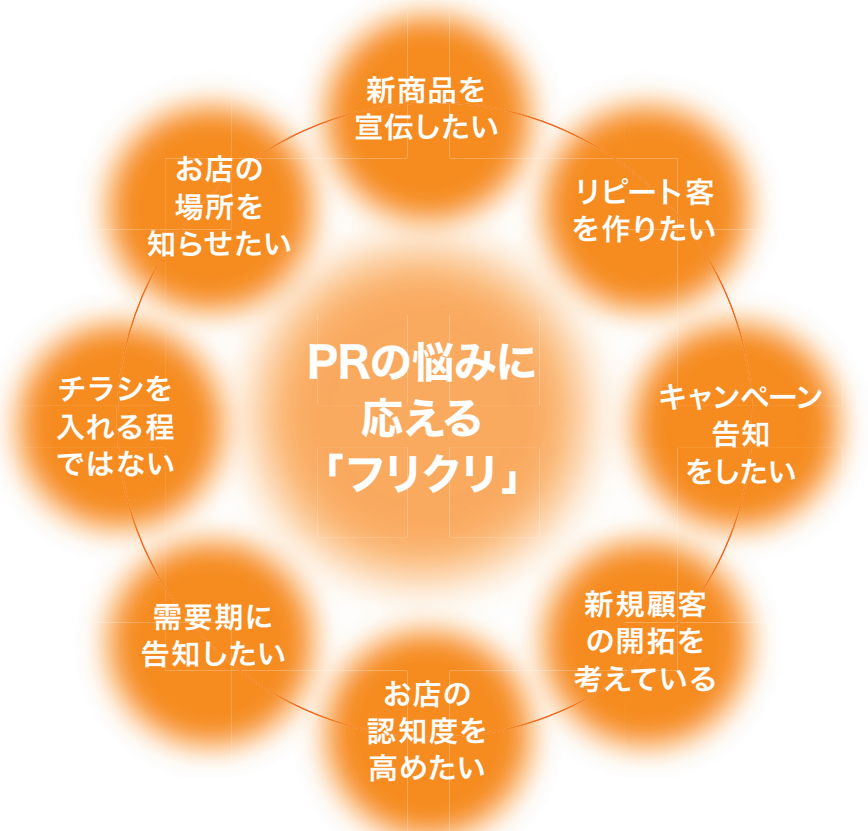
PRの悩みに
応える
「フリクリ」

新商品を
宣伝したい

リピート客
を作りたい

キャンペーン
告知
をしたい

新規顧客
の開拓を
考えている

お店の
認知度を
高めたい

需要期に
告知したい

チラシを
入れる程
ではない

お店の
場所を
知らせたい